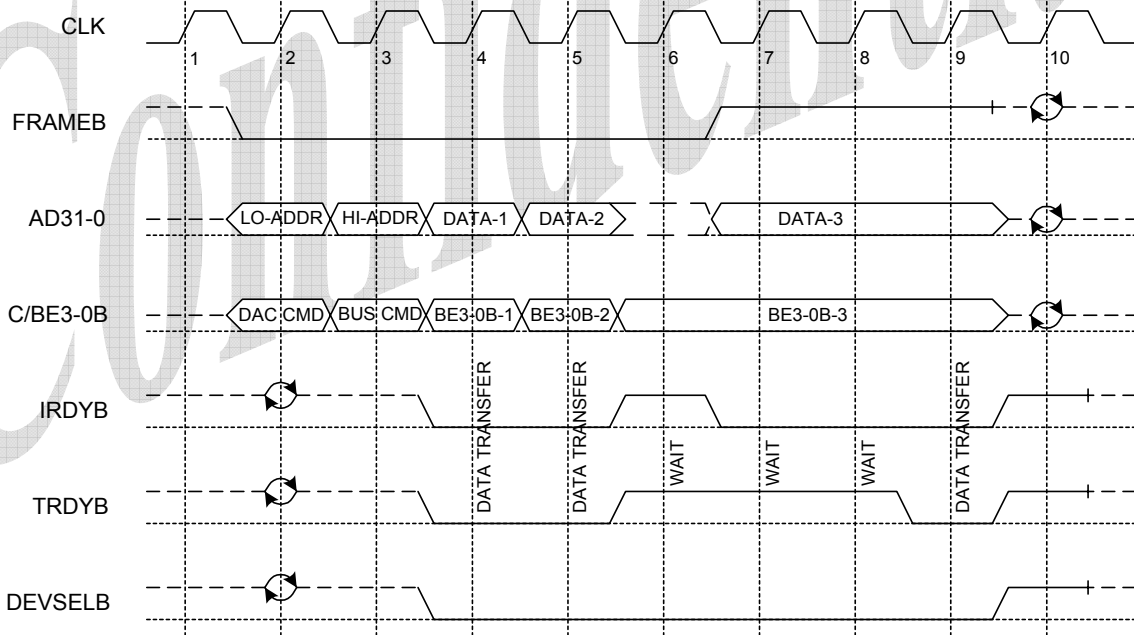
CLK

1 2 3 4 5 6 7 8 9 10

FRAMEB

AD31-0

LO-ADDR HI-ADDR DATA-1 DATA-2 DATA-3

C/BE3-0B

DAC CMD BUS CMD BE3-0B-1 BE3-0B-2 BE3-0B-3

IRDYB

DATA TRANSFER DATA TRANSFER WAIT WAIT WAIT DATA TRANSFER

TRDYB

DEVSELB